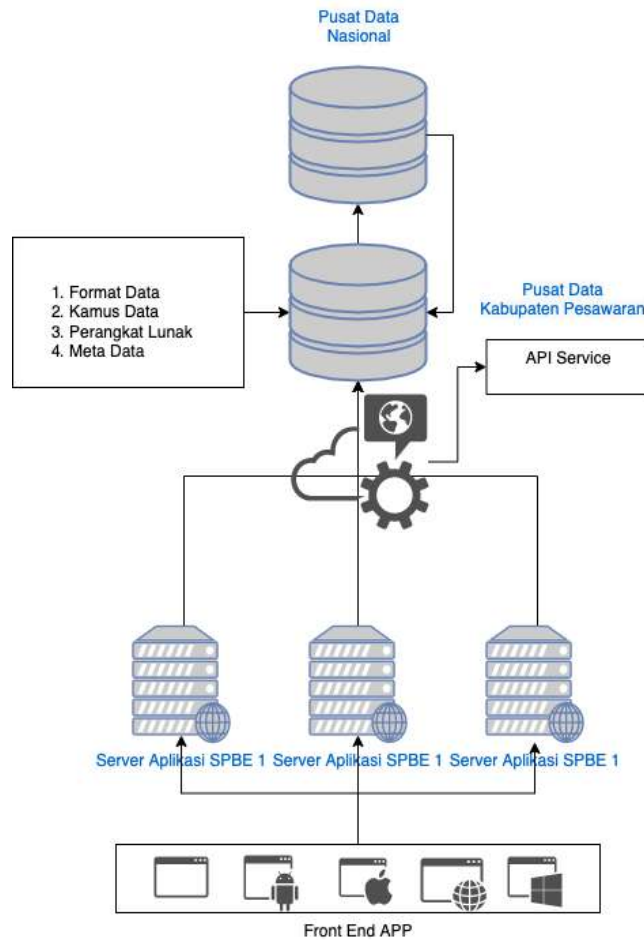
Pusat Data Nasional

1. Format Data
2. Kamus Data
3. Perangkat Lunak
4. Meta Data

Pusat Data Kabupaten Pesawaran

API Service

Server Aplikasi SPBE 1 Server Aplikasi SPBE 1 Server Aplikasi SPBE 1

Front End APP